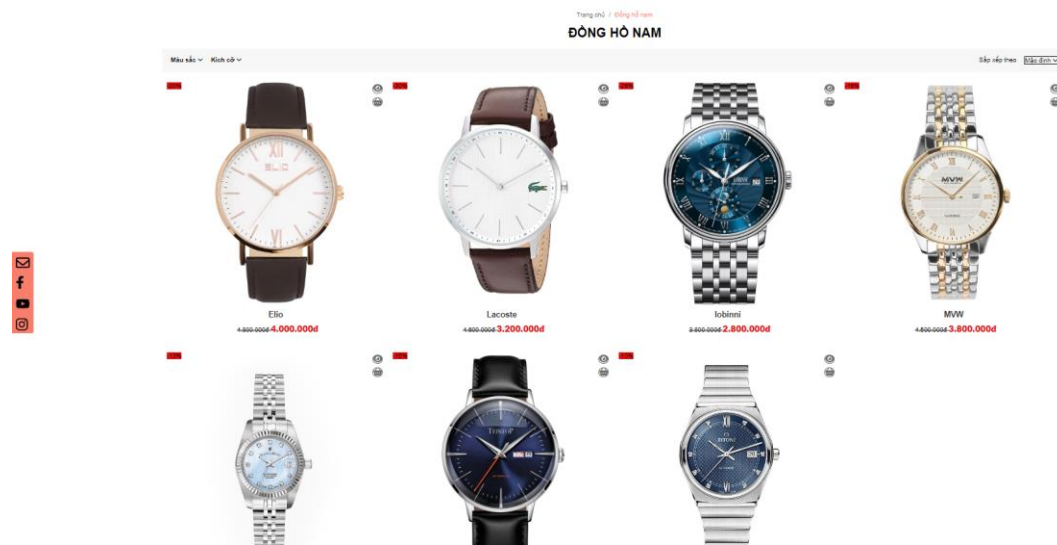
Trang chủ / Đồng hồ nam

ĐỒNG HỒ NAM

Màu sắc Kích cỡ

Sắp xếp theo Mặc định

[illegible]

Elio
~~4.800.000đ~~ 4.000.000đ

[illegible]

Lacoste
~~4.800.000đ~~ 3.200.000đ

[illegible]

Iobinni
~~3.500.000đ~~ 2.800.000đ

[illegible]

MVW
~~4.800.000đ~~ 3.800.000đ

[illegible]

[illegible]

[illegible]